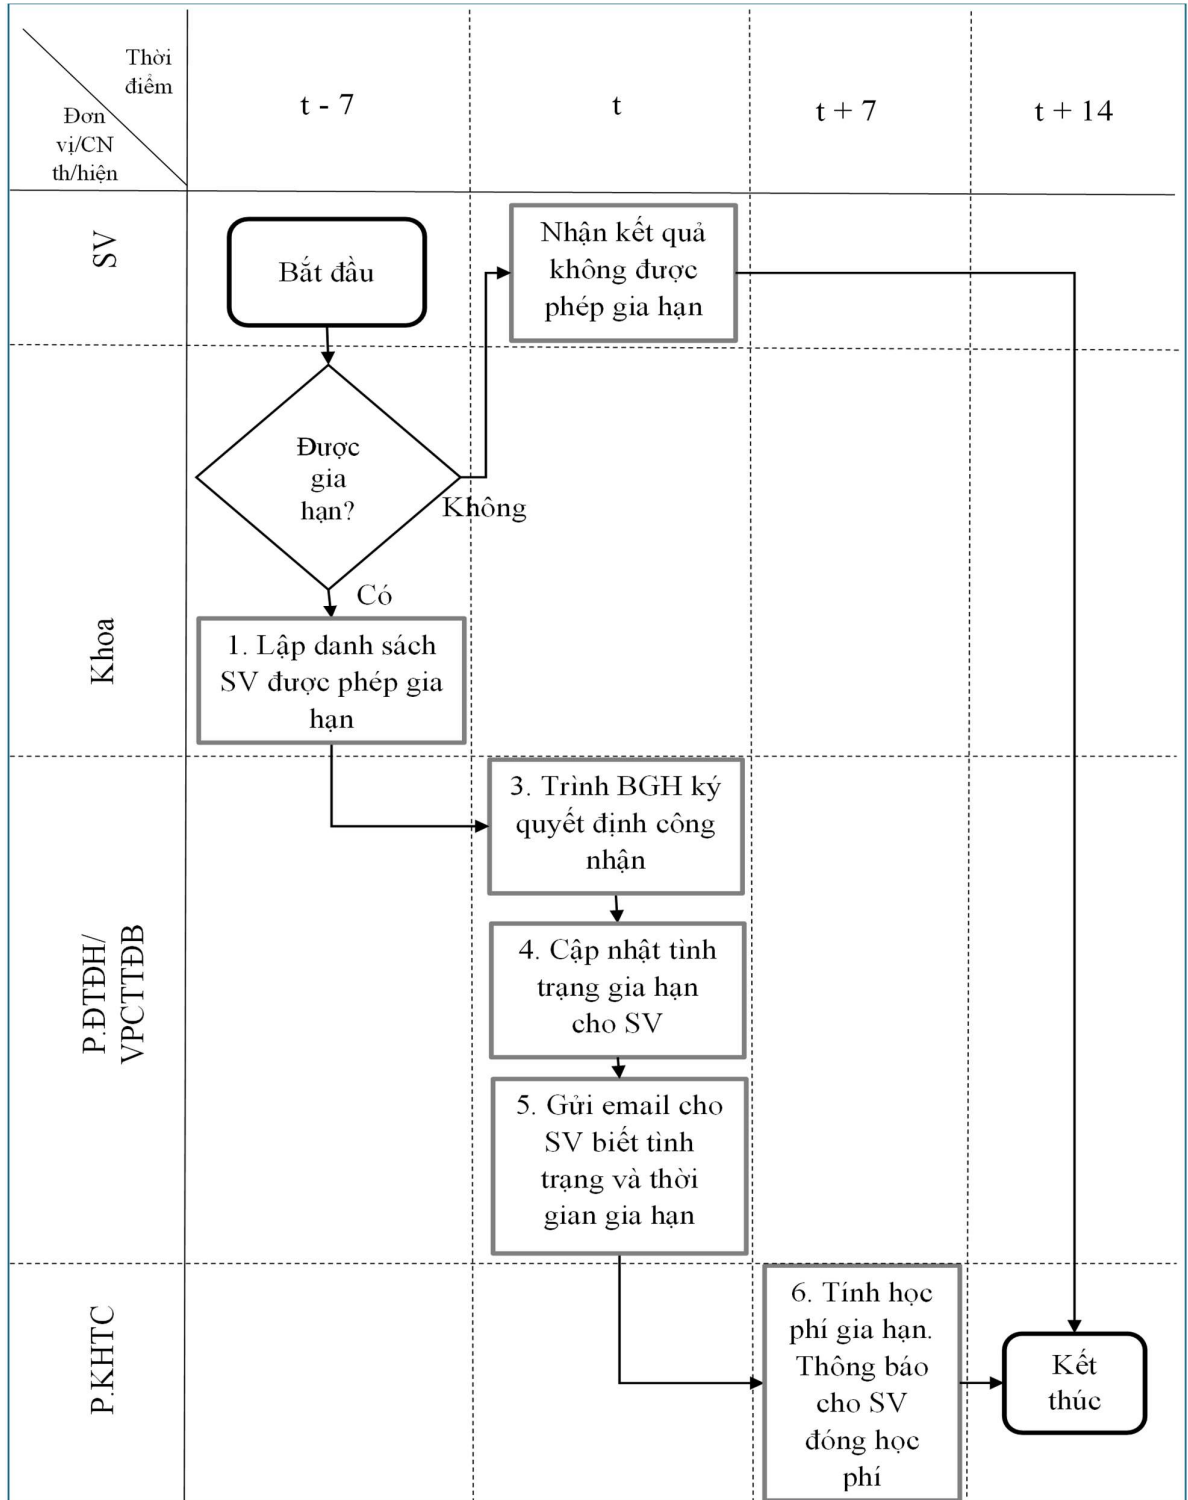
Thời điểm
Đơn vị/CN th/hiện

t - 7

t

t + 7

t + 14

SV

Bắt đầu

Nhận kết quả không được phép gia hạn

Được gia hạn?

Không

Có

Khoa

1. Lập danh sách SV được phép gia hạn

P.ĐTĐH/ VPCTTĐB

3. Trình BGH ký quyết định công nhận

4. Cập nhật tình trạng gia hạn cho SV

5. Gửi email cho SV biết tình trạng và thời gian gia hạn

P.KHTC

6. Tính học phí gia hạn. Thông báo cho SV đóng học phí

Kết thúc